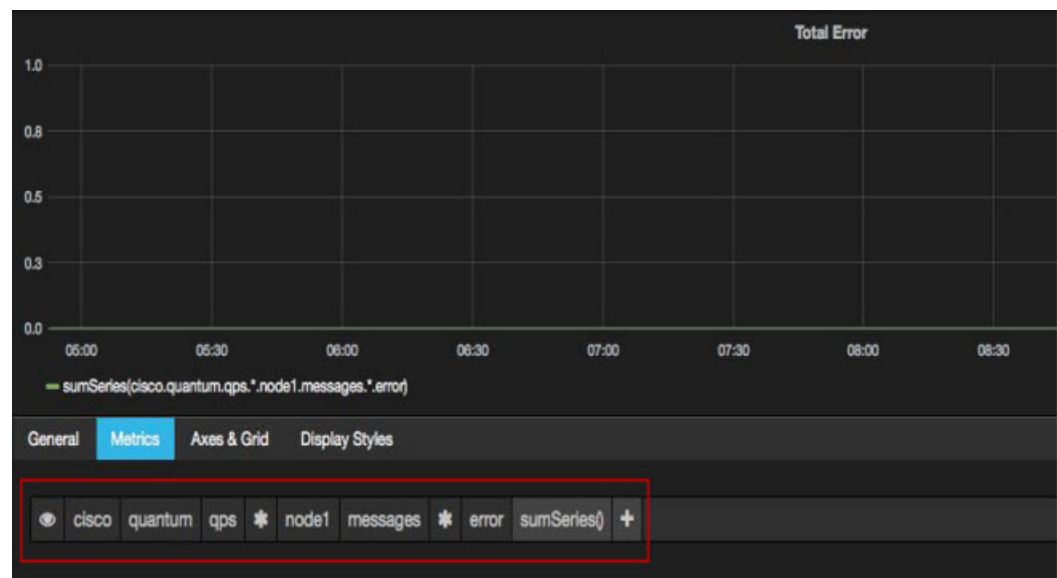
Total Error

1.0
0.8
0.5
0.3
0.0

05:00 05:30 06:00 06:30 07:00 07:30 08:00 08:30

sumSeries(cisco.quantum.qps.*.node1.messages.*.error)

General Metrics Axes & Grid Display Styles

cisco quantum qps * node1 messages * error sumSeries() +